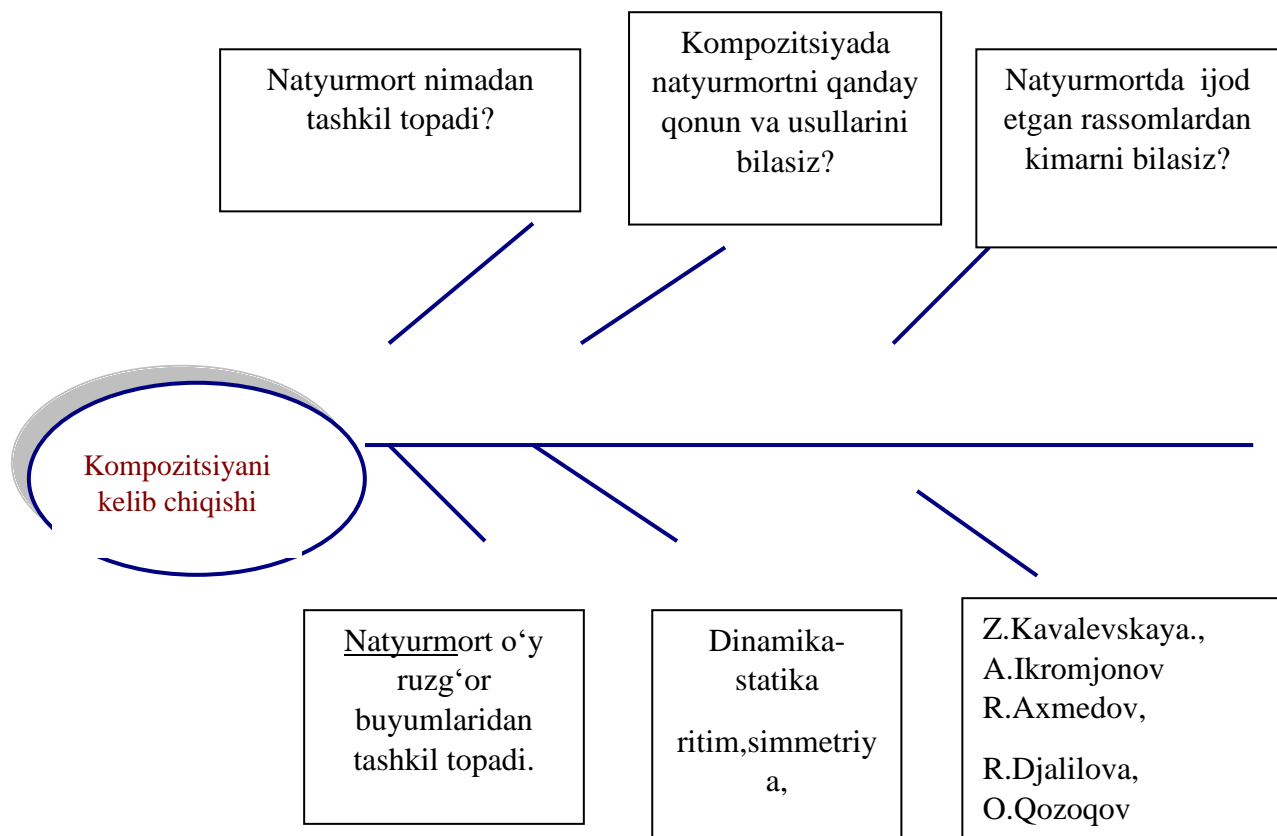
Natyurmort nimadan tashkil topadi?

Kompozitsiyada natyurmortni qanday qonun va usullarini bilasiz?

Natyurmortda ijod etgan rassomlardan kimarni bilasiz?

Kompozitsiyani kelib chiqishi

Natyurmort o‘y ruzg‘or buyumlaridan tashkil topadi.

Dinamika-statika

ritim,simmetriy a,

Z.Kavalevskaya., A.Ikromjonov R.Axmedov,

R.Djalilova, O.Qozoqov